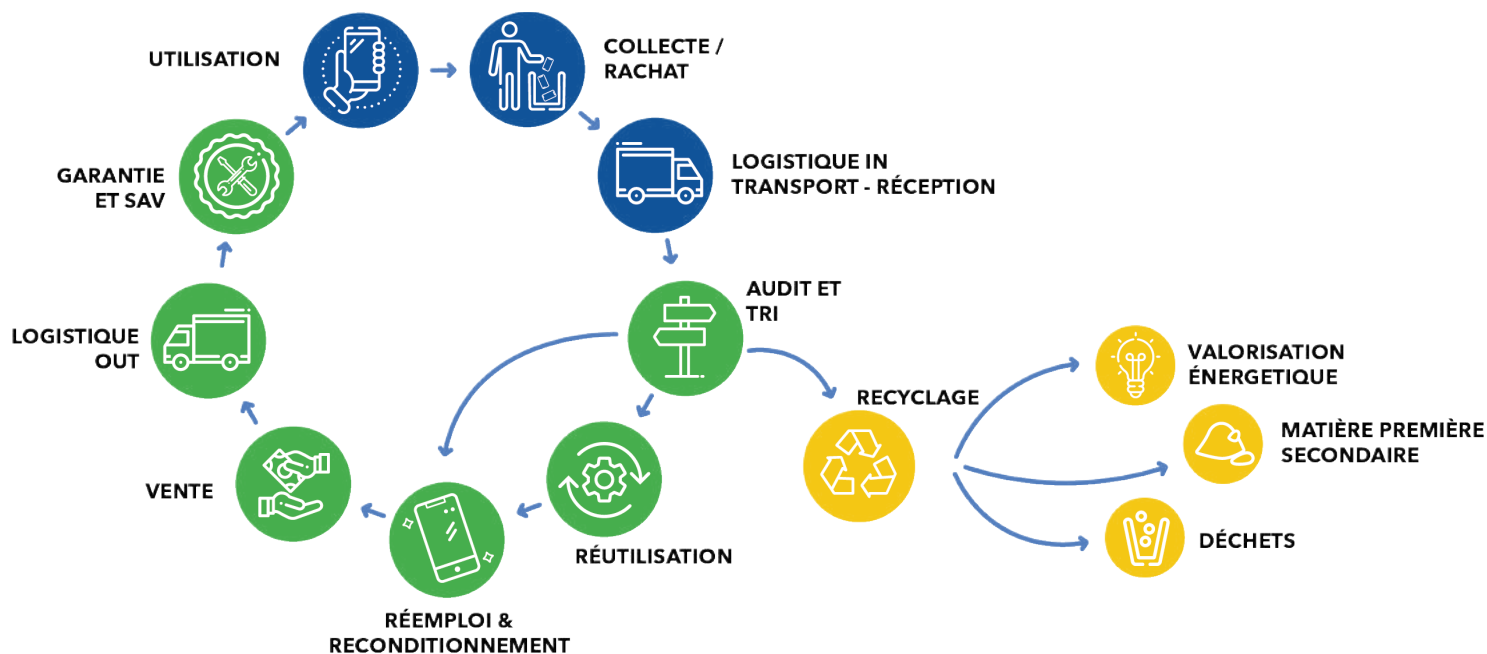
UTILISATION

COLLECTE / RACHAT

LOGISTIQUE IN TRANSPORT - RÉCEPTION

AUDIT ET TRI

RECYCLAGE

VALORISATION ÉNERGETIQUE

MATIÈRE PREMIÈRE SECONDAIRE

DÉCHETS

RÉUTILISATION

RÉEMPLOI & RECONDITIONNEMENT

VENTE

LOGISTIQUE OUT

GARANTIE ET SAV